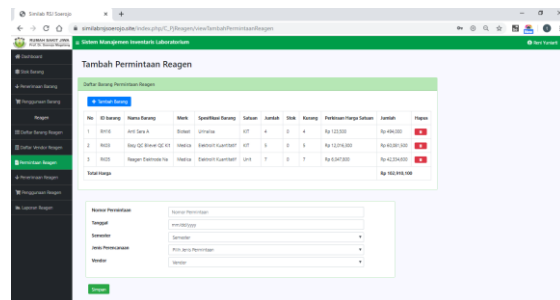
Simlab RSI Siaerojo ×

simlabrsisiaerojo.site/index.php/C_PJReagen/viewTambahPermintaanReagen

RUMAH SAKIT JIWA

Sistem Manajemen Inventaris Laboratorium

Dashboard

Stok Barang

Penerimaan Barang

Penggunaan Barang

Reagen

Daftar Barang Reagen

Daftar Vendor Reagen

Permintaan Reagen

Penerimaan Reagen

Penggunaan Reagen

Laporan Reagen

Tambah Permintaan Reagen

Daftar Barang Permintaan Reagen

+ Tambah Barang

| No | ID barang | Nama Barang | Merk | Spesifikasi Barang | Satuan | Jumlah | Stok | Kurang | Perkiraan Harga Satuan | Jumlah | Hapus |
|---|---|---|---|---|---|---|---|---|---|---|---|
| 1 | RH18 | Anti Sera A | Biotest | Urinalisa | KIT | 4 | 0 | 4 | Rp 123,000 | Rp 496,000 | |
| 2 | RH20 | Easy QC Bravo QC Kit | Medica | Elektrolit Kuantitatif | KIT | 5 | 0 | 5 | Rp 12,216,000 | Rp 60,081,000 | |
| 3 | RH25 | Reagen Elektrolite Na | Medica | Elektrolit Kuantitatif | Unit | 7 | 0 | 7 | Rp 6,047,000 | Rp 42,334,000 | |
| Total Harga | | | | | | | | | | Rp 102,918,100 | |

Nomor Permintaan
Nomor Permintaan

Tanggal
mm/dd/yyyy

Semester
Semester

Jenis Permintaan
Pilih Jenis Permintaan

Vendor
Vendor

Simpan